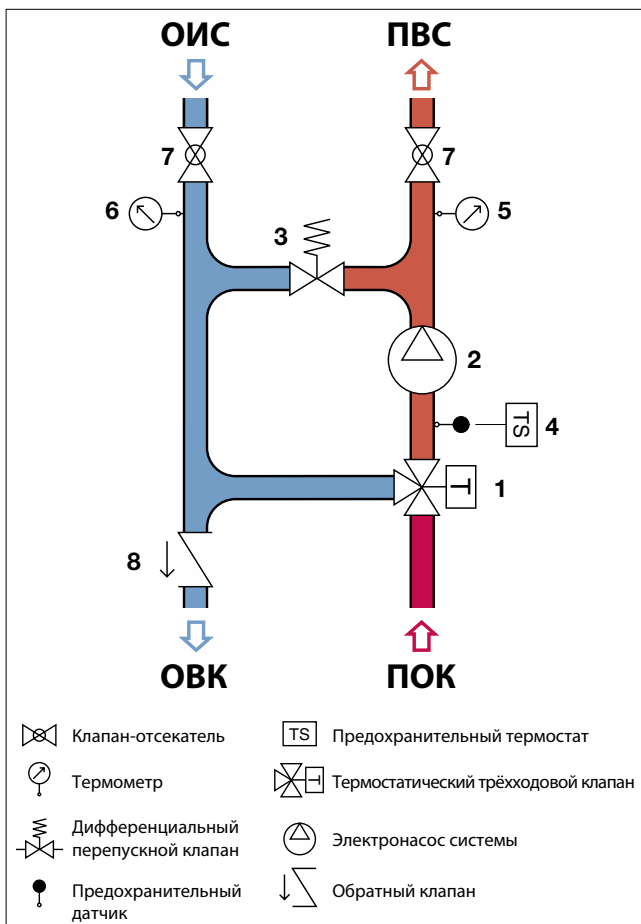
ОИС

ПВС

7

7

6

5

3

2

4

TS

1

8

ОВК

ПОК

Клапан-отсекатель

Термометр

Дифференциальный перепускной клапан

Предохранительный датчик

TS Предохранительный термостат

Термостатический трёхходовой клапан

Электронасос системы

Обратный клапан